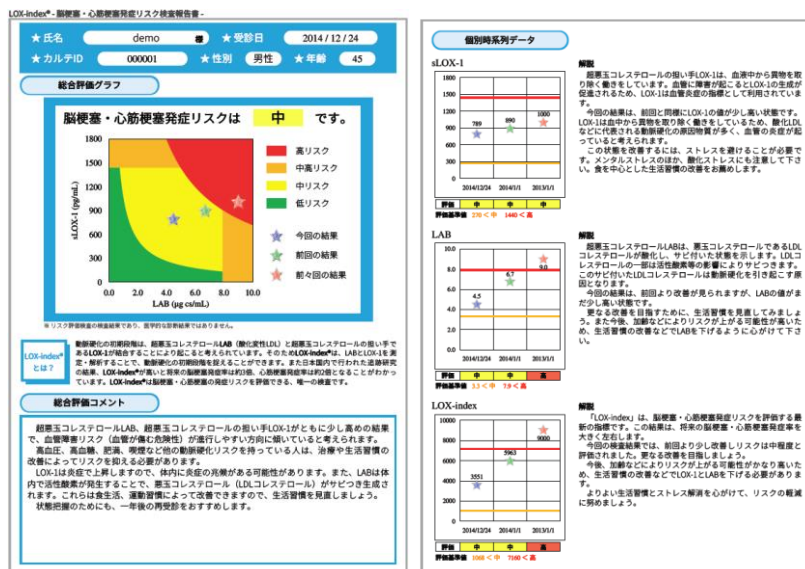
LOX-index®・脳梗塞・心筋梗塞発症リスク検査報告書・

★氏名 demo 様 ★受診日 2014 / 12 / 24
★カルテID 000001 ★性別 男性 ★年齢 45

総合評価グラフ

脳梗塞・心筋梗塞発症リスクは 中 です。

sLOX-1 (pg/mL)
1800
1500
1200
900
600
300
0
0.0 2.0 4.0 6.0 8.0 10.0
LAB (μg cs/mL)

高リスク
中高リスク
中リスク
低リスク

今回の結果
前回の結果
前々回の結果

※リスク評価結果の推移結果であり、医学的な診断結果ではありません。

LOX-index®とは?

動脈硬化の初期段階は、超悪玉コレステロールLAB（酸化変性LDL）と超悪玉コレステロールの担い手であるLOX-1が結合することにより起こると考えられています。そのためLOX-index®は、LABとLOX-1を測定・解析することで、動脈硬化の初期段階を捉えることができます。また日本国内で行われた追跡研究の結果、LOX-index®が高いと将来の脳梗塞発症率は約3倍、心筋梗塞発症率は約2倍となることがわかっています。LOX-index®は脳梗塞・心筋梗塞の発症リスクを評価できる、唯一の検査です。

総合評価コメント

超悪玉コレステロールLAB、超悪玉コレステロールの担い手LOX-1がともに少し高めの結果で、血管障害リスク（血管が傷む危険性）が進行しやすい方向に傾いていると考えられます。
高血圧、高血糖、肥満、喫煙など他の動脈硬化リスクを持っている人は、治療や生活習慣の改善によってリスクを抑える必要があります。
LOX-1は炎症で上昇しますので、体内に炎症の兆候がある可能性があります。また、LABは体内で活性酸素が発生することで、悪玉コレステロール（LDLコレステロール）がサビつき生成されます。これらは食生活、運動習慣によって改善できますので、生活習慣を見直しましょう。
状態把握のためにも、一年後の再受診をおすすめします。

個別時系列データ

sLOX-1
1800
1500
1200
900
600
300
0
789 890 1000
2014/12/24 2014/1/1 2013/1/1
評価 中 中 中
評価基準値 270 < 中 1440 < 高

解説
超悪玉コレステロールの担い手LOX-1は、血液中から異物を取り除く働きをしています。血管に障害が起こるとLOX-1の生成が促進されるため、LOX-1は血管炎症の指標として利用されています。
今回の結果は、前回と同様にLOX-1の値が少し高い状態です。LOX-1は血液中から異物を取り除く働きをしているため、酸化LDLなどに代表される動脈硬化の原因物質が多く、血管の炎症が起こっていると考えられます。
この状態を改善するには、ストレスを避けることが必要です。メンタルストレスのほか、酸化ストレスにも注意して下さい。食を中心とした生活習慣の改善をお薦めします。

LAB
10
8
6
4
2
0
4.5 6.7 9.0
2014/12/24 2014/1/1 2013/1/1
評価 中 中 高
評価基準値 3.3 < 中 7.9 < 高

解説
超悪玉コレステロールLABは、悪玉コレステロールであるLDLコレステロールが酸化し、サビ付いた状態を示します。LDLコレステロールの一部は活性酸素等の影響によりサビつきます。このサビ付いたLDLコレステロールは動脈硬化を引き起こす原因となります。
今回の結果は、前回より改善が見られますが、LABの値がまだ少し高い状態です。
更なる改善を目指すために、生活習慣を見直してみましょう。また今後、加齢などによりリスクが上がる可能性が高いため、生活習慣の改善などでLABを下げるように心がけて下さい。

LOX-index
10000
8000
6000
4000
2000
0
3551 5963 9000
2014/12/24 2014/1/1 2013/1/1
評価 中 中 高
評価基準値 1065 < 中 7100 < 高

解説
「LOX-index」は、脳梗塞・心筋梗塞発症リスクを評価する最新の指標です。この結果は、将来の脳梗塞・心筋梗塞発症率を大きく左右します。
今回の検査結果では、前回より少し改善しリスクは中程度と評価されました。更なる改善を目指しましょう。
今後、加齢などによりリスクが上がる可能性がかなり高いため、生活習慣の改善などでLOX-1とLABを下げる必要があります。
よりよい生活習慣とストレス解消を心がけて、リスクの軽減に努めましょう。